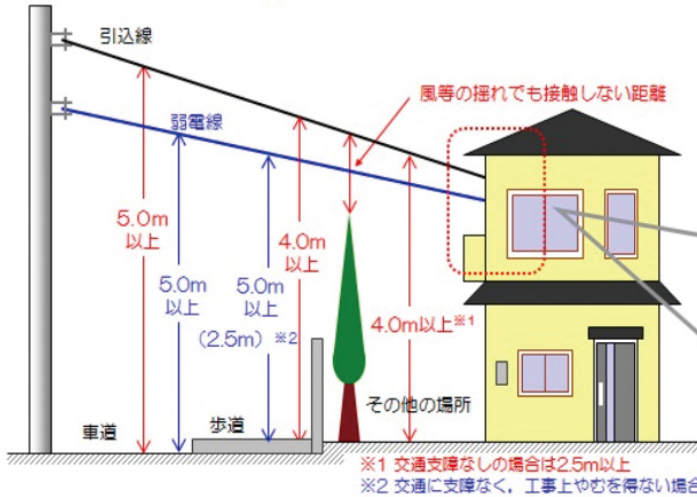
引込線

弱電線

風等の揺れでも接触しない距離

5.0m
以上

5.0m
以上

5.0m
以上

(2.5m) ※2

4.0m
以上

4.0m以上※1

その他の場所

車道

歩道

※1 交通支障なしの場合は2.5m以上
※2 交通に支障なく、工事上やむを得ない場合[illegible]